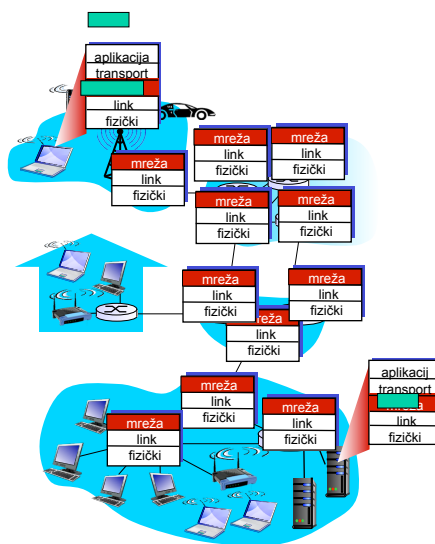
aplikacija
transport
link
fizički

mreža
link
fizički

mreža
link
fizički

mreža
link
fizički

mreža
link
fizički

mreža
link
fizički

mreža
link
fizički

mreža
link
fizički

link
fizički

mreža
link
fizički

mreža
link
fizički

mreža
link
fizički

aplikacij
transport
mreža
link
fizički